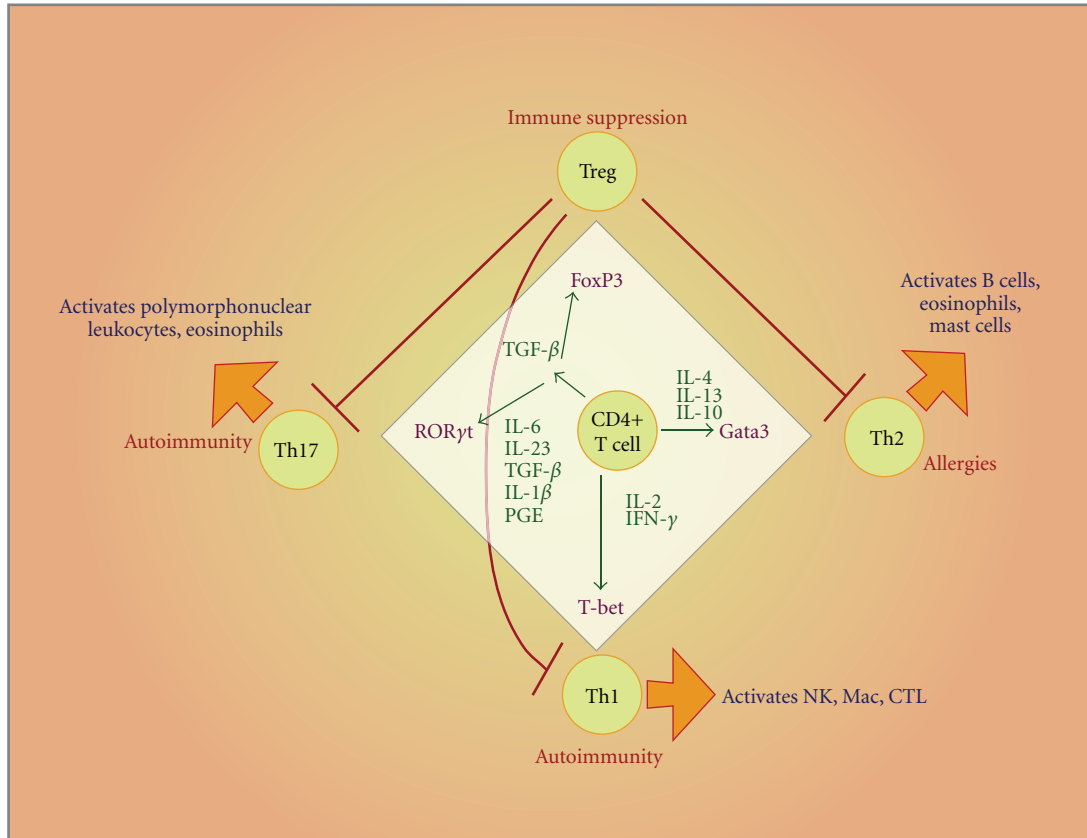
Immune suppression

Treg

FoxP3

Activates polymorphonuclear leukocytes, eosinophils

Activates B cells, eosinophils, mast cells

TGF-$\beta$

IL-4
IL-13
IL-10

Autoimmunity

Th17

ROR$\gamma$t

IL-6
IL-23
TGF-$\beta$
IL-1$\beta$
PGE

CD4+ T cell

Gata3

Th2

Allergies

IL-2
IFN-$\gamma$

T-bet

Th1

Activates NK, Mac, CTL

Autoimmunity